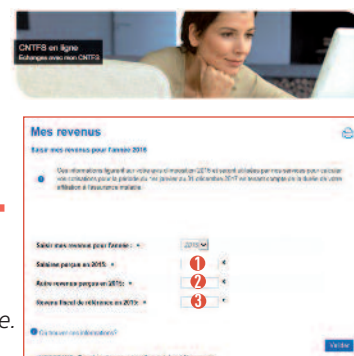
CNTFS en ligne
Echangez avec mon CNTFS

Mes revenus

Saisir mes revenus pour l'année 2016

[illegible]

Saisir mes revenus pour l'année : 2016

Salaires perçus en 2015 : 1

Autres revenus perçus en 2015 : 2

Revenu fiscal de référence en 2015 : 3

Où trouver ces informations ?

Valider

e.